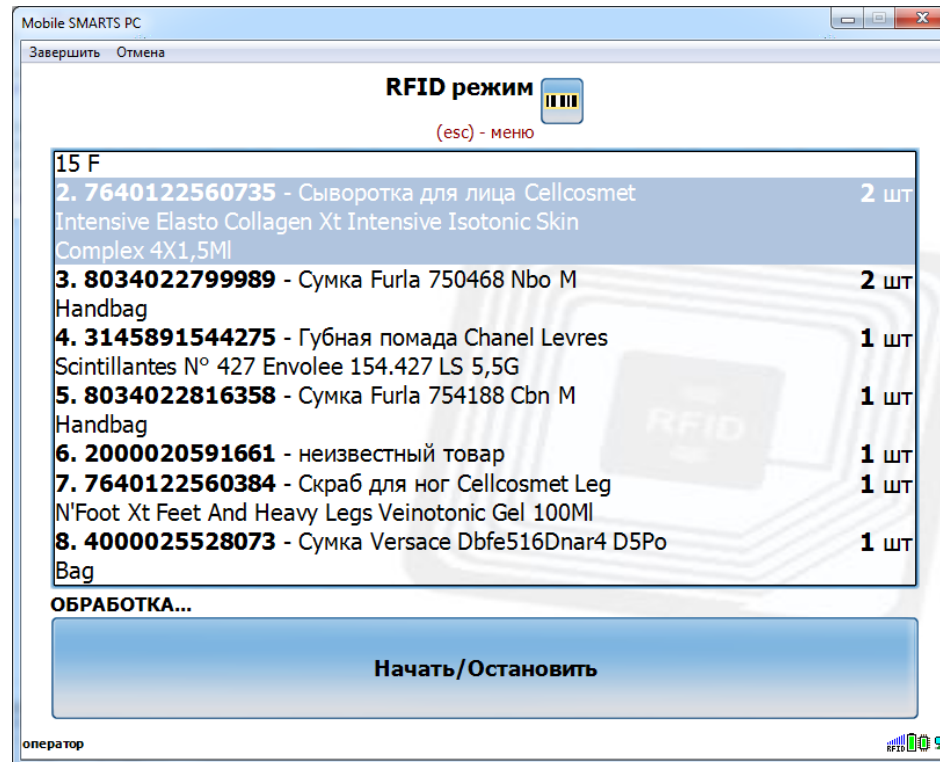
Mobile SMARTS PC

Завершить Отмена

RFID режим

(esc) - меню

15 F

2. 7640122560735 - Сыворотка для лица Cellcosmet Intensive Elasto Collagen Xt Intensive Isotonic Skin Complex 4X1,5Ml 2 шт

3. 8034022799989 - Сумка Furla 750468 Nbo M Handbag 2 шт

4. 3145891544275 - Губная помада Chanel Levres Scintillantes N° 427 Envolee 154.427 LS 5,5G 1 шт

5. 8034022816358 - Сумка Furla 754188 Cbn M Handbag 1 шт

6. 2000020591661 - неизвестный товар 1 шт

7. 7640122560384 - Скраб для ног Cellcosmet Leg N'Foot Xt Feet And Heavy Legs Veinotonic Gel 100Ml 1 шт

8. 4000025528073 - Сумка Versace Dbfe516Dnar4 D5Po Bag 1 шт

RFID

ОБРАБОТКА...

Начать/Остановить

оператор

RFID